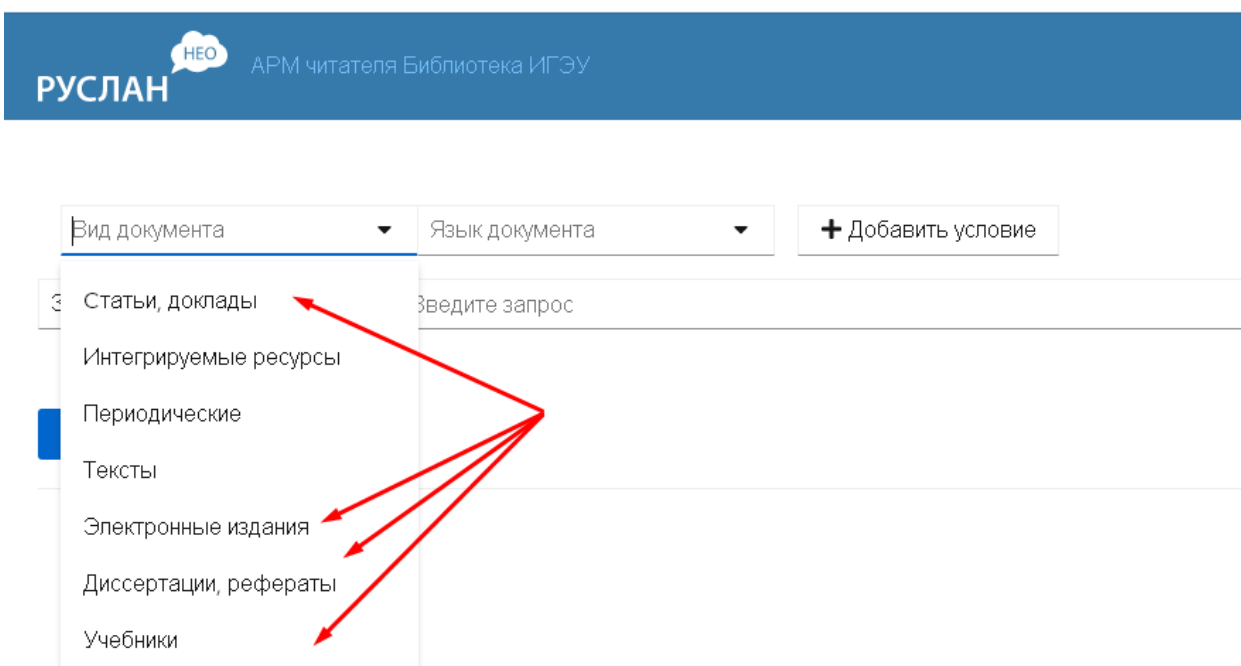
РУСЛАН НЕО АРМ читателя Библиотека ИГЭУ

Вид документа
Язык документа
+ Добавить условие

Введите запрос

Статьи, доклады
Интегрируемые ресурсы
Периодические
Тексты
Электронные издания
Диссертации, рефераты
Учебники